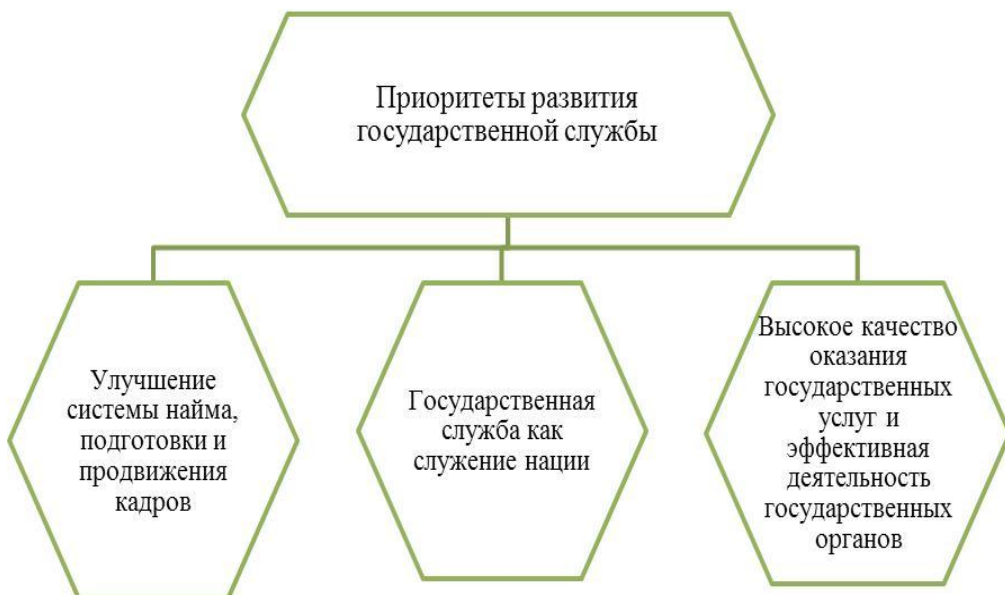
Приоритеты развития государственной службы

Улучшение системы найма, подготовки и продвижения кадров

Государственная служба как служение нации

Высокое качество оказания государственных услуг и эффективная деятельность государственных органов